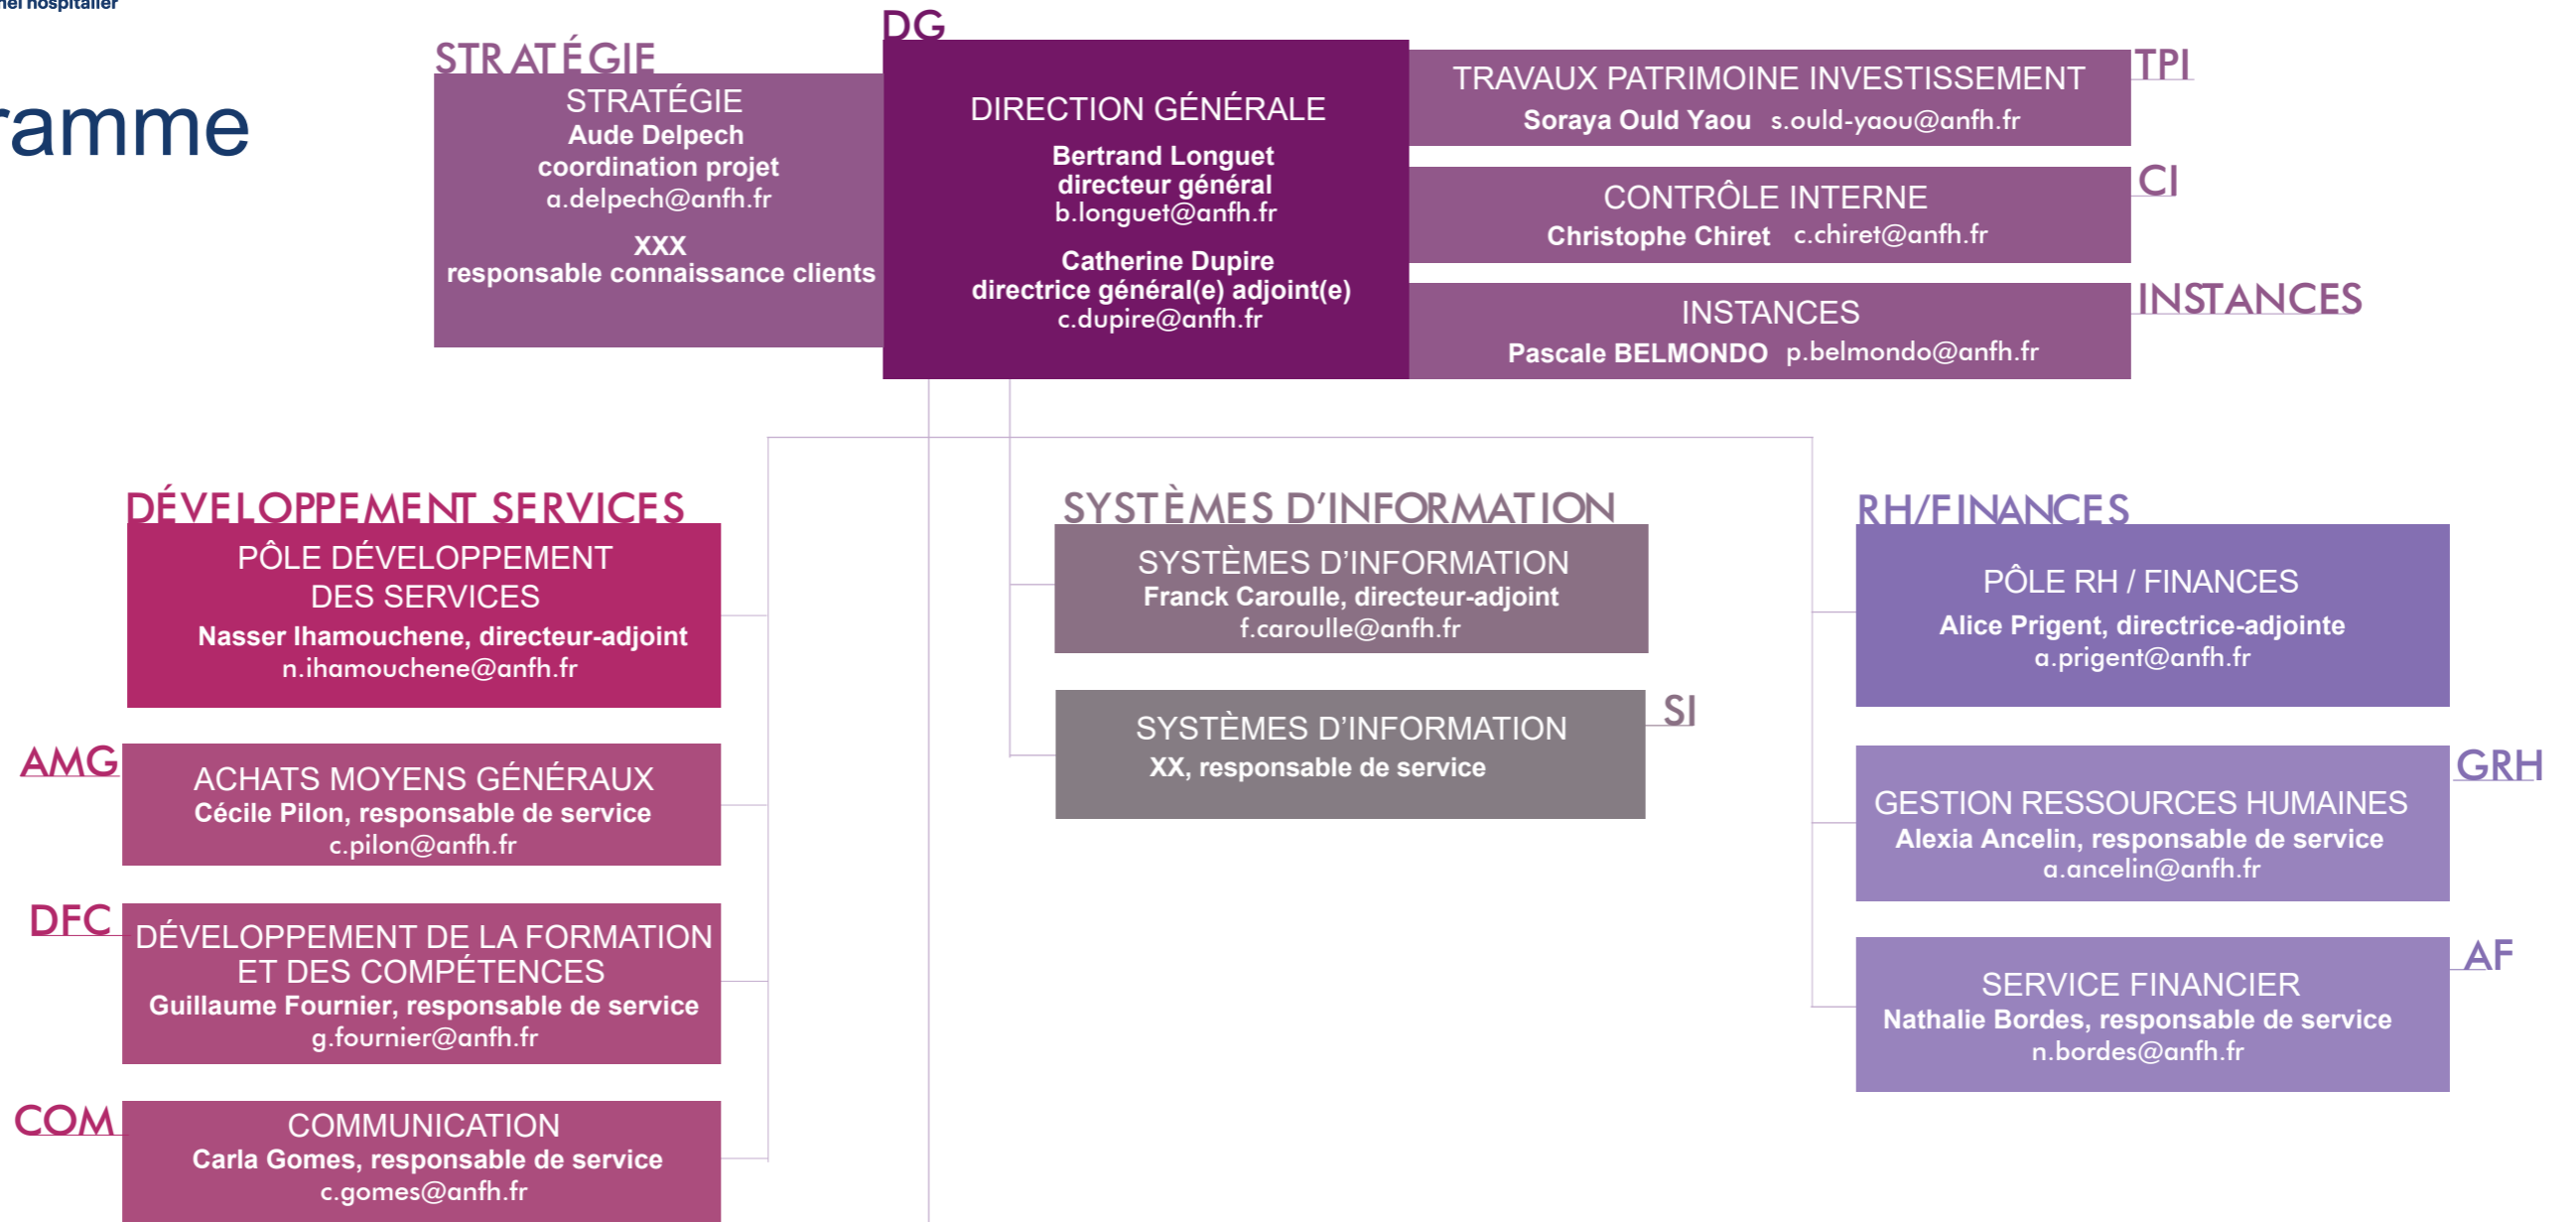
nel hospitalier

ramme

STRATÉGIE
STRATÉGIE
Aude Delpech
coordination projet
a.delpech@anfh.fr
XXX
responsable connaissance clients

DG
DIRECTION GÉNÉRALE
Bertrand Longuet
directeur général
b.longuet@anfh.fr
Catherine Dupire
directrice général(e) adjoint(e)
c.dupire@anfh.fr

TRAVAUX PATRIMOINE INVESTISSEMENT
Soraya Ould Yaou s.ould-yaou@anfh.fr
TPI

CONTRÔLE INTERNE
Christophe Chiret c.chiret@anfh.fr
CI

INSTANCES
Pascale BELMONDO p.belmondo@anfh.fr
INSTANCES

DÉVELOPPEMENT SERVICES
PÔLE DÉVELOPPEMENT DES SERVICES
Nasser Ihamouchene, directeur-adjoint
n.ihamouchene@anfh.fr

AMG
ACHATS MOYENS GÉNÉRAUX
Cécile Pilon, responsable de service
c.pilon@anfh.fr

DFC
DÉVELOPPEMENT DE LA FORMATION ET DES COMPÉTENCES
Guillaume Fournier, responsable de service
g.fournier@anfh.fr

COM
COMMUNICATION
Carla Gomes, responsable de service
c.gomes@anfh.fr

SYSTÈMES D'INFORMATION
SYSTÈMES D'INFORMATION
Franck Caroulle, directeur-adjoint
f.caroulle@anfh.fr

SYSTÈMES D'INFORMATION
XX, responsable de service
SI

RH/FINANCES
PÔLE RH / FINANCES
Alice Prigent, directrice-adjointe
a.prigent@anfh.fr

GESTION RESSOURCES HUMAINES
Alexia Ancelin, responsable de service
a.ancelin@anfh.fr
GRH

SERVICE FINANCIER
Nathalie Bordes, responsable de service
n.bordes@anfh.fr
AF